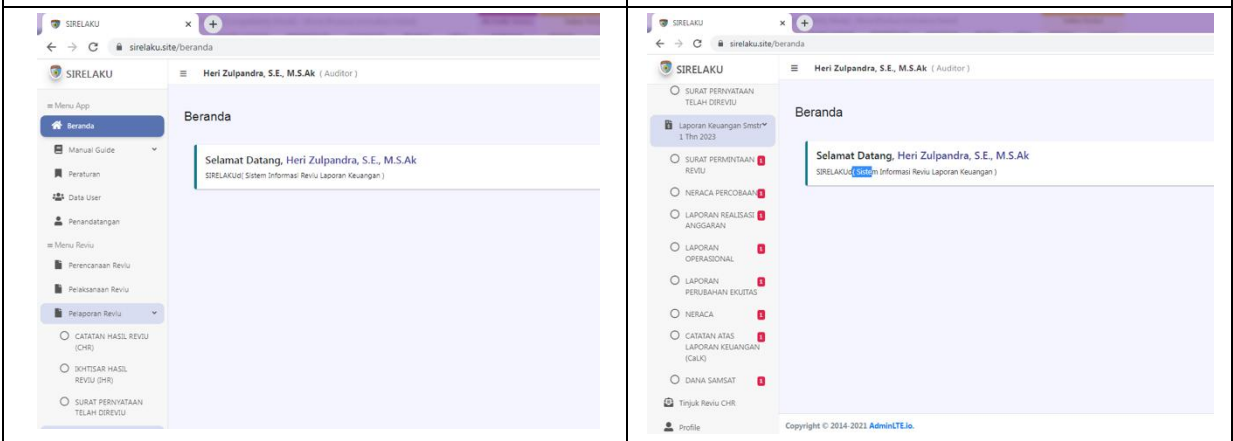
SIRELAKU
sirelaku.site/beranda
SIRELAKU
Heri Zulpandra, S.E., M.S.Ak (Auditor)
≡ Menu App
Beranda
Manual Guide
Peraturan
Data User
Penandatangan
≡ Menu Reviu
Perencanaan Reviu
Pelaksanaan Reviu
Pelaporan Reviu
CATATAN HASIL REVIU (CHR)
IKHTISAR HASIL REVIU (IHR)
SURAT PERNYATAAN TELAH DIREVIU
Beranda
Selamat Datang, Heri Zulpandra, S.E., M.S.Ak
SIRELAKUd( Sistem Informasi Reviu Laporan Keuangan )

SIRELAKU
sirelaku.site/beranda
SIRELAKU
Heri Zulpandra, S.E., M.S.Ak (Auditor)
SURAT PERNYATAAN TELAH DIREVIU
Laporan Keuangan Smstr 1 Thn 2023
SURAT PERMINTAAN REVIU 1
NERACA PERCOBAAN 1
LAPORAN REALISASI ANGGARAN 1
LAPORAN OPERASIONAL 1
LAPORAN PERUBAHAN EKUITAS 1
NERACA 1
CATATAN ATAS LAPORAN KEUANGAN (CaLK) 1
DANA SAMSAT 1
Tinjuk Reviu CHR
Profile
Beranda
Selamat Datang, Heri Zulpandra, S.E., M.S.Ak
SIRELAKUd( Sistem Informasi Reviu Laporan Keuangan )
Copyright © 2014-2021 AdminLTE.io.